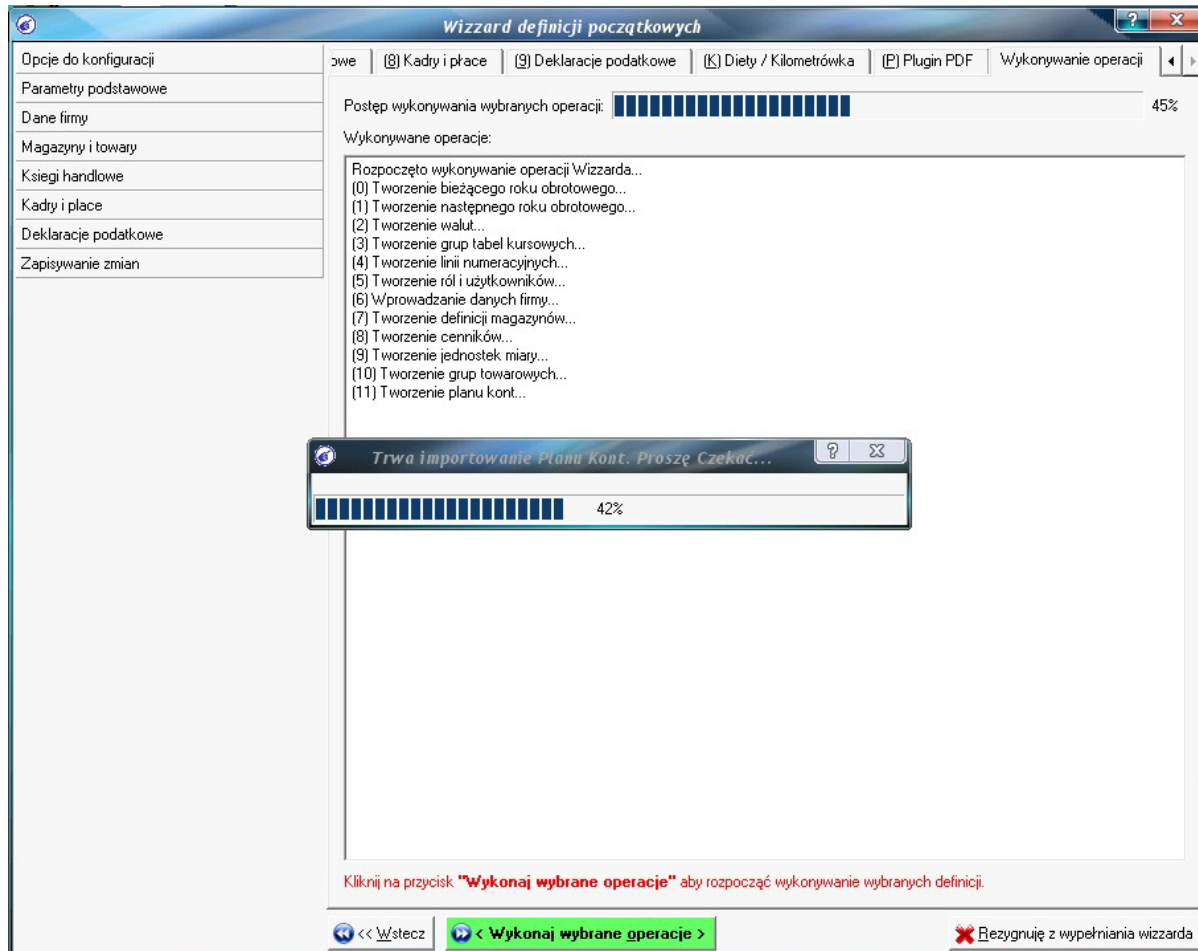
Wizzard definicji początkowych

Opcje do konfiguracji
Parametry podstawowe
Dane firmy
Magazyny i towary
Ksiegi handlowe
Kadry i place
Deklaracje podatkowe
Zapisywanie zmian

owe | (8) Kadry i płace | (9) Deklaracje podatkowe | (K) Diety / Kilometrówka | (P) Plugin PDF | Wykonywanie operacji

Postęp wykonywania wybranych operacji: 45%

Wykonywane operacje:

Rozpoczęto wykonywanie operacji Wizzarda...
(0) Tworzenie bieżącego roku obrotowego...
(1) Tworzenie następnego roku obrotowego...
(2) Tworzenie walut...
(3) Tworzenie grup tabel kursowych...
(4) Tworzenie linii numeracyjnych...
(5) Tworzenie ról i użytkowników...
(6) Wprowadzanie danych firmy...
(7) Tworzenie definicji magazynów...
(8) Tworzenie cenników...
(9) Tworzenie jednostek miary...
(10) Tworzenie grup towarowych...
(11) Tworzenie planu kont...

Trwa importowanie Planu Kont. Proszę Czekać...
42%

Kliknij na przycisk "Wykonaj wybrane operacje" aby rozpocząć wykonywanie wybranych definicji.

<< Wstecz
< Wykonaj wybrane operacje >
Rezygnuję z wypełniania wizzarda